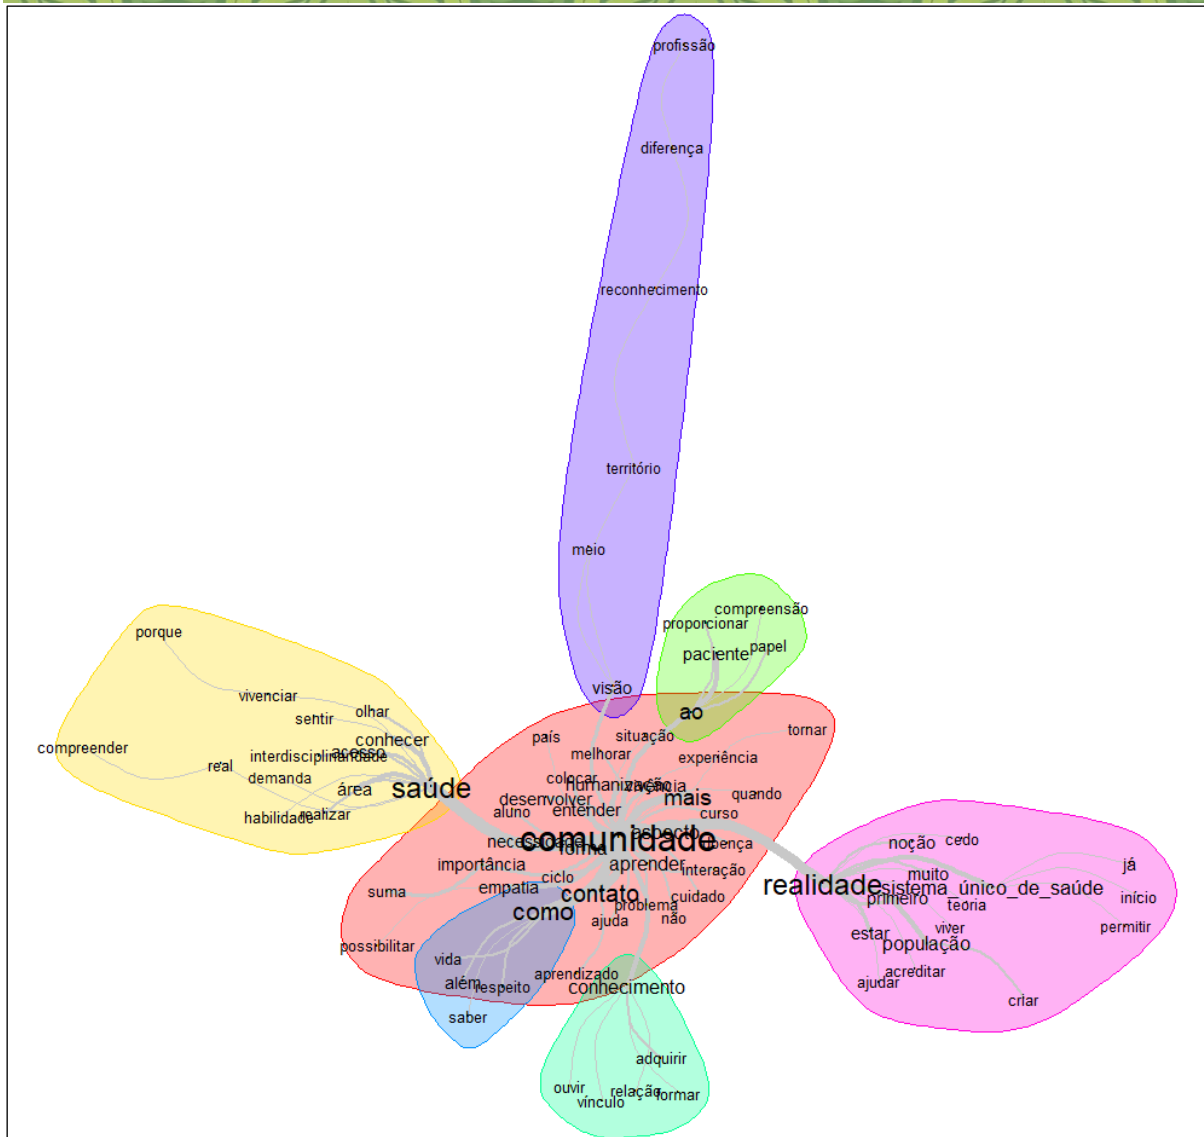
profissão

diferença

reconhecimento

território

meio

visão

compreensão
proporcionar
paciente
papel
ao

porque
vivenciar
sentir
olhar
compreender
conhecer
interdisciplinaridade
acesso
real
demanda
área
saúde
habilidade
realizar

país
situação
tornar
melhorar
experiência
colocar
humanização
vivência
mais
quando
desenvolver
aluno
entender
curso
necessidade
comunidade
aspecto
doença
forma
importância
aprender
interação
ciclo
suma
empatia
contato
cuidado
problema
como
ajuda
não
possibilitar

vida
além
respeito
saber

aprendizado
conhecimento
adquirir
ouvir
relação
vínculo
formar

noção
cedo
já
muito
realidade
sistema_único_de_saúde
primeiro
teoria
início
viver
permitir
estar
população
acreditar
ajudar
criar